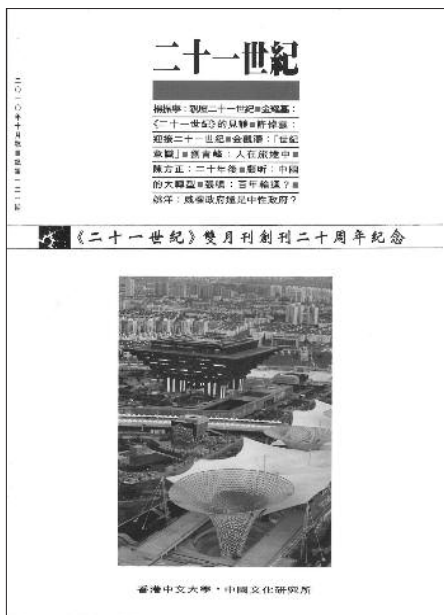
二十一世紀

二〇一〇年十月號 總第一二一期

楊振寧：我與二十一世紀■金耀基：《二十一世紀》的見證■許倬雲：迎接二十一世紀■金觀濤：「世紀歎問」■高爾泰：人在旅途中■陳方正：二十年後■鄭樹：中國的大轉型■蕭功秦：百年輪迴？■林洋：威權政府還是中性政府？

《二十一世紀》雙月刊創刊二十周年紀念

香港中文大學．中國文化研究所